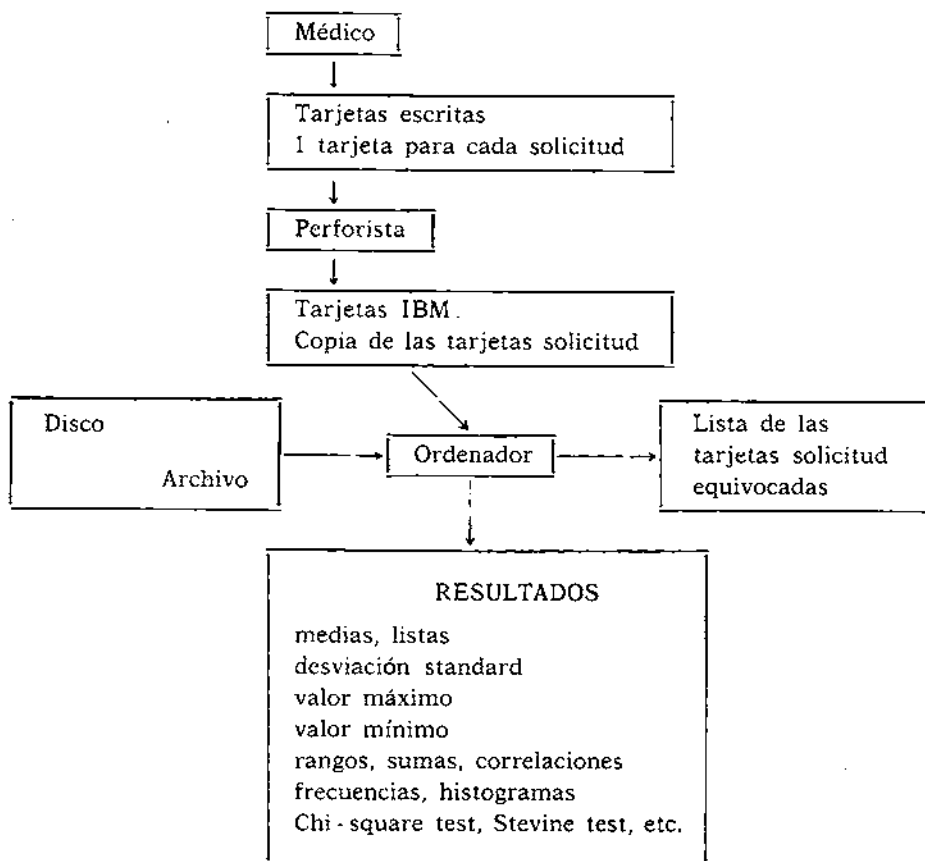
Médico

Tarjetas escritas
1 tarjeta para cada solicitud

Perforista

Tarjetas IBM.
Copia de las tarjetas solicitud

Disco
Archivo

Ordenador

Lista de las tarjetas solicitud equivocadas

RESULTADOS

medias, listas
desviación standard
valor máximo
valor mínimo
rangos, sumas, correlaciones
frecuencias, histogramas
Chi - square test, Stevine test, etc.